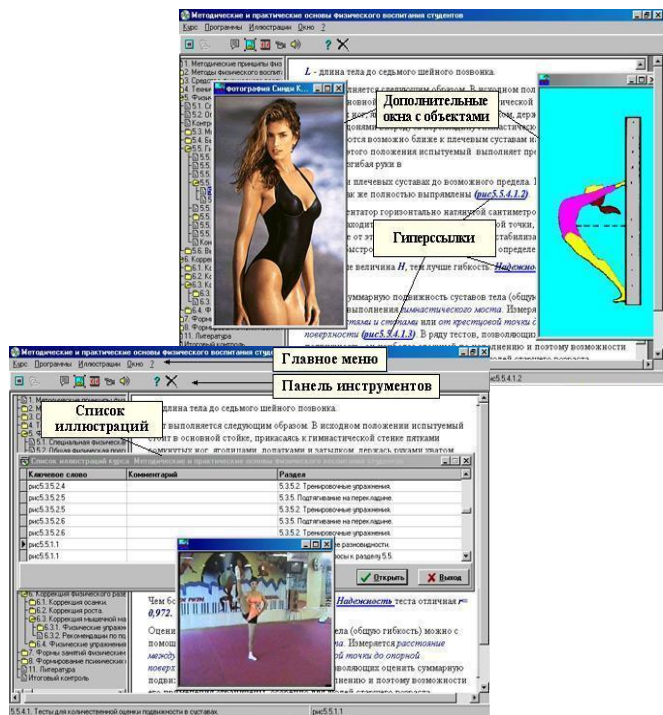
Методические и практические основы физического воспитания студентов
Курс Программы Иллюстрации Окно ?

1. Методические принципы физ
2. Методы физического воспит
3. Средст
4. Техни
5. Физи
5.1. О
5.2. О
5.3. К
5.4. К
5.5. Г
5.5
5.5
5.5
5.5
5.5
5.5
5.5
Кон
5.5
6. Корре
6.1. Ко
6.2. Ко
6.3. Ко
6.4. Ко
6.5. Ко
7. Форм
8. Форм
9. Поро
11. Литература

Фотография Синди К

*L* - длина тела до седьмого шейного позвонка.

яется следующим образом. В исходном пол
новной ческой
ног,
дера
ромо
ся возможно ближе к плечевым суставам и
того положения испытуемый выполняет пре
огибая руки в

в плечевых суставах до возможного предела.
же полностью выпрямлены (рис5.5.4.1.2)

ентатор горизонтально натянутой сантиметро
ходит точки,
е от эт стабилиза
ыстро определе

е величина *H*, тем лучше гибкость. Надежно

суммарную подвижность суставов тела (общу
выполнения гимнастического моста. Измеря
тами и стопами или от крестцовой точки
поверхности (рис5.5.4.1.3). В ряду тестов, позволяю
поэтому возможности

Дополнительные окна с объектами

Гиперссылки

рис5.5.4.1.2

Методические и практические основы физического воспитания студентов
Курс Программы Иллюстрации Окно ?

Главное меню

Панель инструментов

Список иллюстраций

длина тела до седьмого шейного позвонка.

т выполняется следующим образом. В исходном положении испытуемый стоит в основной стойке, прикасаясь к гимнастической стенке пятками

5.1. Специальная физическая
5.2. Общая физическая подг

Список иллюстраций курса "Методические и практические основы физического воспитания"

| Ключевое слово | Комментарий | Раздел |
|---|---|---|
| рис5.3.5.2.4 | | 5.3.5.2. Тренировочные упражнения. |
| рис5.3.5.2.5 | | 5.3.5. Подтягивание на перекладине. |
| рис5.3.5.2.5 | | 5.3.5.2. Тренировочные упражнения. |
| рис5.3.5.2.6 | | 5.3.5. Подтягивание на перекладине. |
| рис5.3.5.2.6 | | 5.3.5.2. Тренировочные упражнения. |
| рис5.5.1.1 | | е разновидности. |
| рис5.5.1.1 | | ры к разделу 5.5. |

Открыть
Выход

6. Коррекция физического раз
6.1. Коррекция осанки.
6.2. Коррекция роста.
6.3. Коррекция мышечной на
6.3.1. Физические упражн
6.3.2. Рекомендации по по
6.4. Физические упражнения
7. Формы занятий физически
8. Формирование психически
11. Литература
Итоговый контроль

Чем бо Надежность теста отличная
0,972.

Оцени ела (общую гибкость) можно с
помощ а. Измеряется расстояние
между й точки до опорной
поверх позволяющих оценить суммарную
подв нению и поэтому возможности

5.5.4.1. Тесты для количественной оценки подвижности в суставах.
рис5.5.1.1